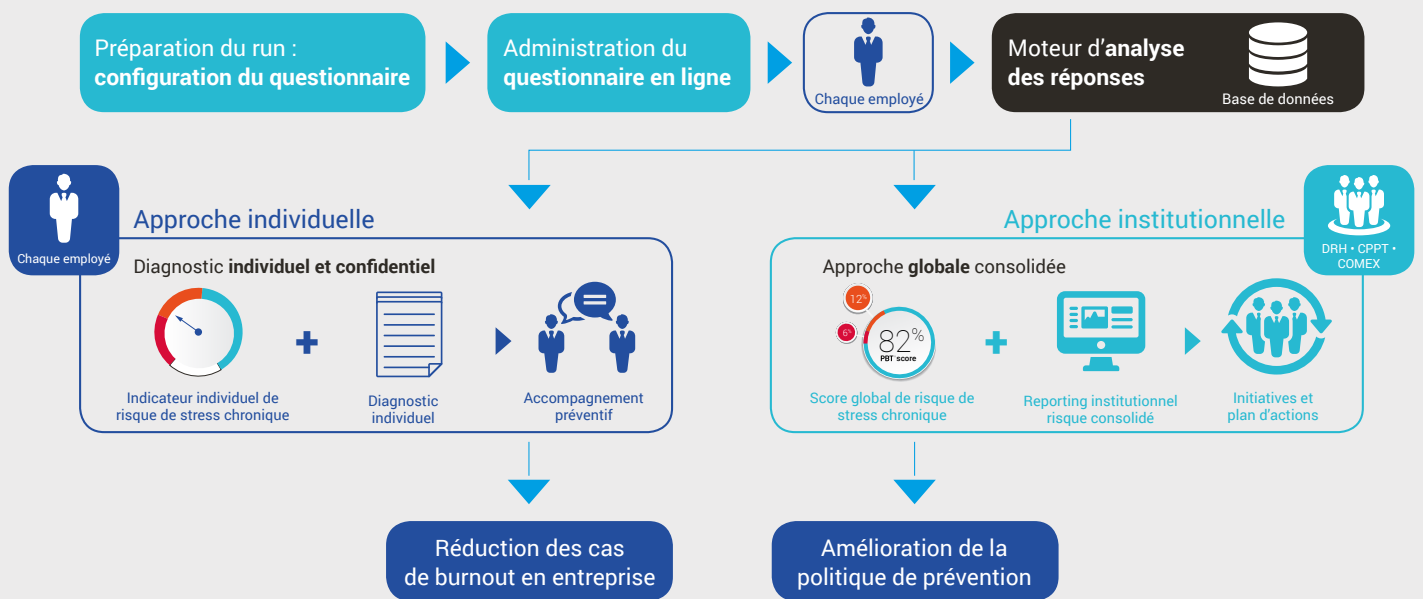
Préparation du run : configuration du questionnaire

Administration du questionnaire en ligne

Chaque employé

Moteur d'analyse des réponses

Base de données

Chaque employé

Approche individuelle

Diagnostic individuel et confidentiel

Indicateur individuel de risque de stress chronique

Diagnostic individuel

Accompagnement préventif

Approche institutionnelle

DRH • CPPT • COMEX

Approche globale consolidée

12%

6%

82%

PBT score

Score global de risque de stress chronique

Reporting institutionnel risque consolidé

Initiatives et plan d'actions

Réduction des cas de burnout en entreprise

Amélioration de la politique de prévention